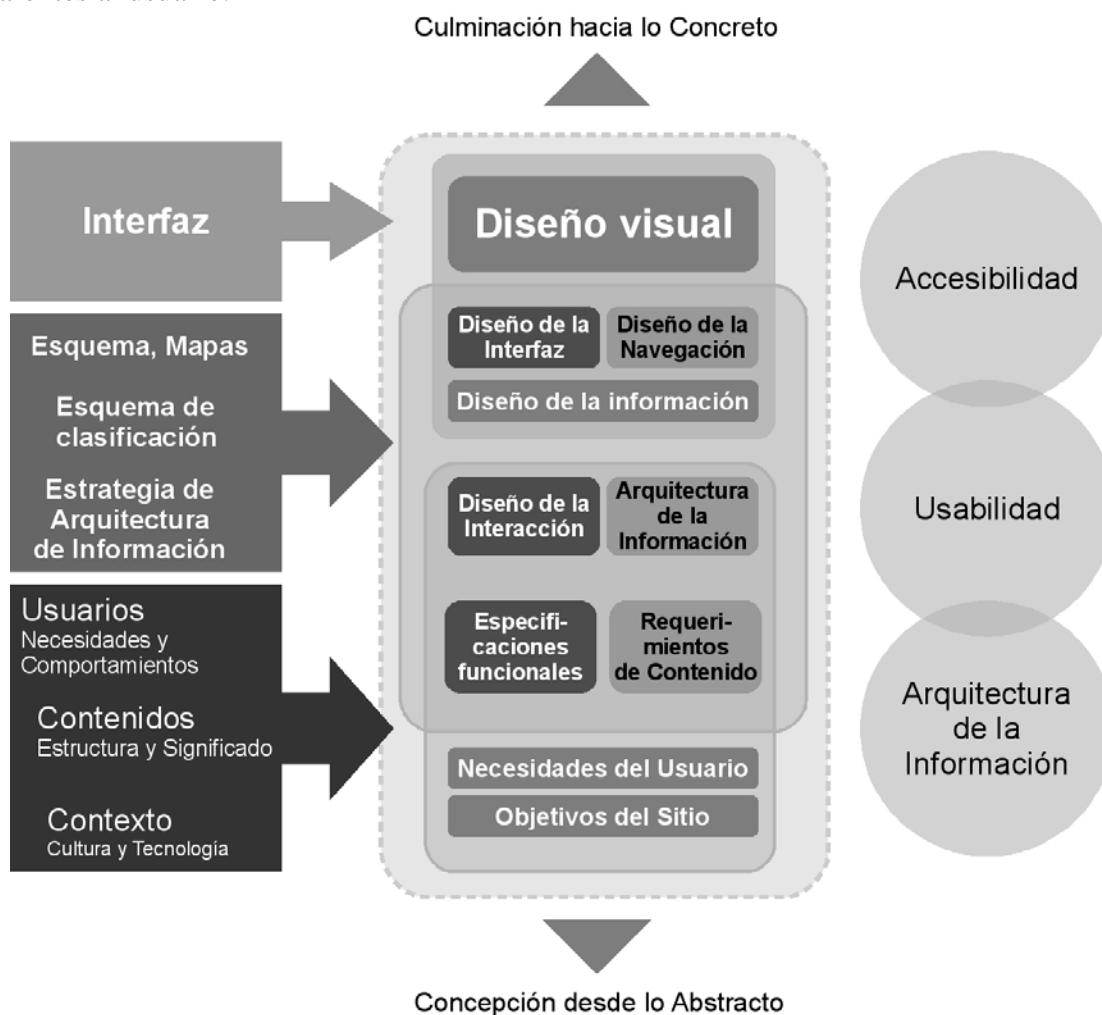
Culminación hacia lo Concreto

Interfaz

Esquema, Mapas

Esquema de clasificación

Estrategia de Arquitectura de Información

Usuarios
Necesidades y Comportamientos

Contenidos
Estructura y Significado

Contexto
Cultura y Tecnología

Diseño visual

Diseño de la Interfaz

Diseño de la Navegación

Diseño de la información

Diseño de la Interacción

Arquitectura de la Información

Especificaciones funcionales

Requerimientos de Contenido

Necesidades del Usuario

Objetivos del Sitio

Accesibilidad

Usabilidad

Arquitectura de la Información

Concepción desde lo Abstracto